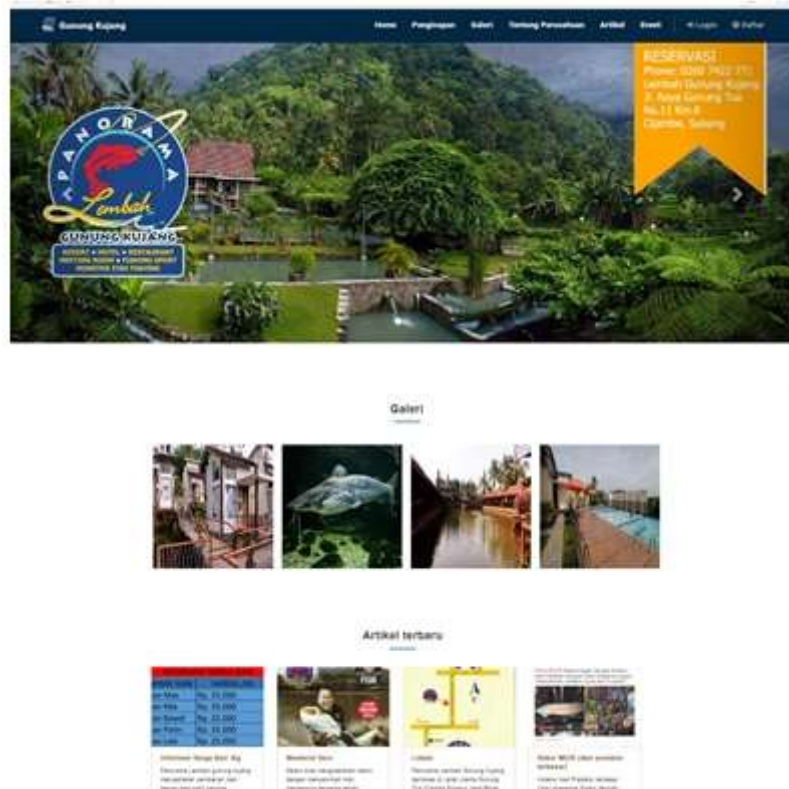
Gunung Kujang

Home Penginapan Galeri Tentang Perusahaan Artikel Event Login Daftar

RESERVASI
Phone: 0260 7422 771
Lembah Gunung Kujang
Jl. Raya Gunung Tua
No.11 Km.8
Cijambe, Subang

PANORAMA
Lembah
GUNUNG KUJANG
RESORT • HOTEL • RESTAURANT
MEETING ROOM • FISHING SPORT
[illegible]

Galeri

Artikel terbaru

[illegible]
Lokasi